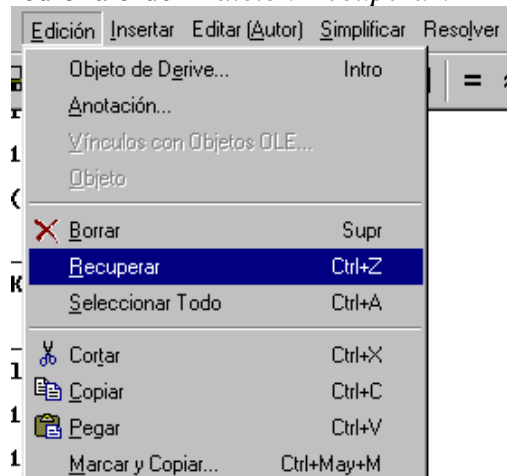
Edición Insertar Editar (Autor) Simplificar Resolver

Objeto de Derive... Intro
Anotación...
Vínculos con Objetos OLE...
Objeto

Borrar Supr
Recuperar Ctrl+Z
Seleccionar Todo Ctrl+A

Cortar Ctrl+X
Copiar Ctrl+C
Pegar Ctrl+V
Marcar y Copiar... Ctrl+May+M